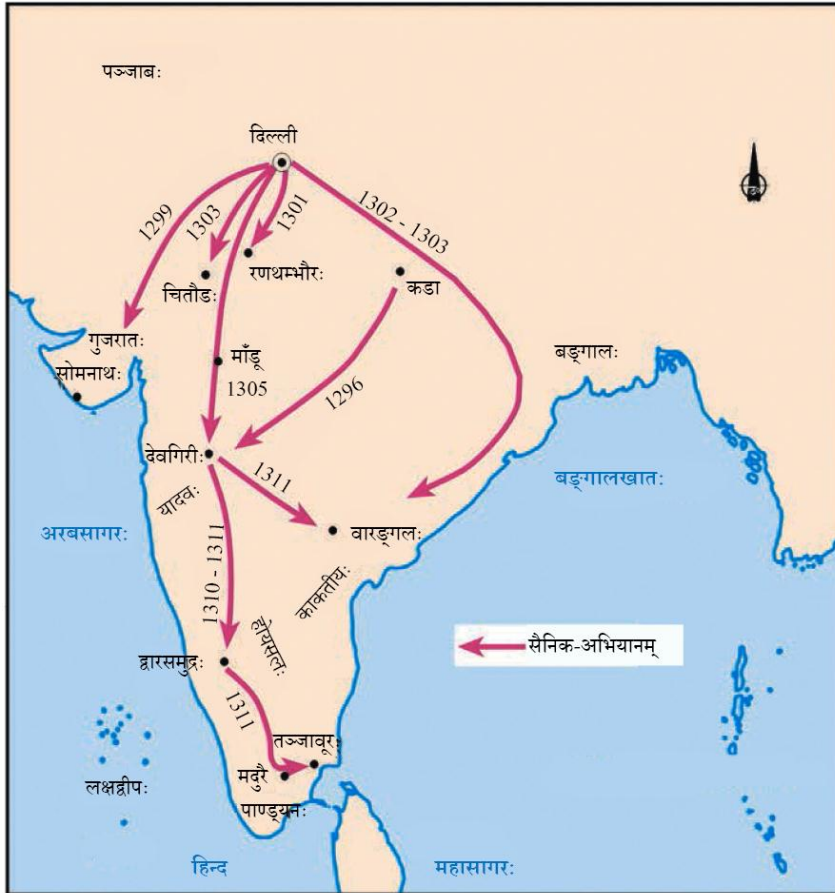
पञ्जाबः

दिल्ली

1299

1303

1301

1302 - 1303

चित्तौडः

रणथम्भौरः

कडा

गुजरातः

सोमनाथः

माँडू

1305

1296

बङ्गालः

देवगिरीः

1311

यादवः

बङ्गालखातः

अरबसागरः

वारङ्गलः

1310 - 1311

काकतीयः

होयसलाः

सैनिक-अभियानम्

द्वारसमुद्रः

1311

तञ्जावूरः

मदुरै

लक्षद्वीपः

पाण्ड्यनः

हिन्द

महासागरः